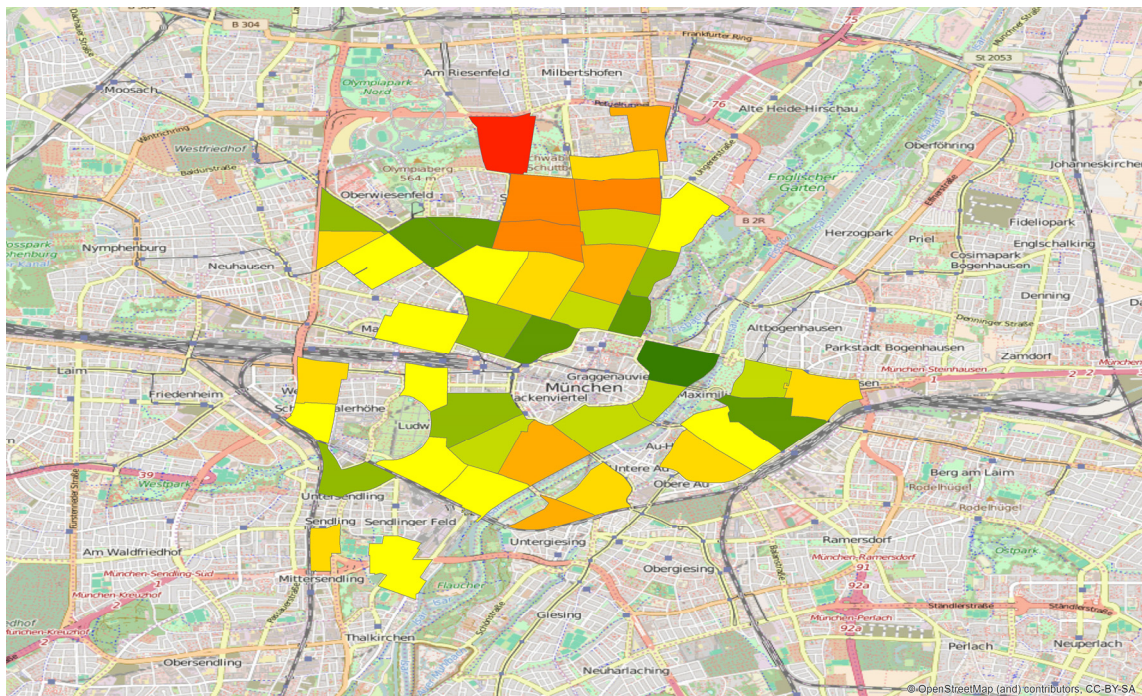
B 304
75
Frankfurter Ring
St 2053
Am Riesenfeld
Milbertshofen
Moosach
Olympiapark Nord
76
Alte Heide-Hirschau
Westfriedhof
Olympiaberg 564 m
Schwabing
Oberföhring
Johanneskirchen
Englischer Garten
Oberwiesenfeld
B 2R
Fideliopark
Nymphenburg
Herzogpark
Priel
Cosimapark
Englschalking
Neuhausen
Bogenhausen
Denning
Altbogenhausen
Zamdorf
Parkstadt Bogenhausen
Laim
Graggenau
München
Friedenheim
Maximilian
München-Steinhausen
Ludw
Au
Westpark
Untere Au
Obere Au
Berg am Laim
Untersendling
Sendling
Sendlinger Feld
Ramersdorf
Untergiesing
Am Waldfriedhof
München-Ramersdorf
München-Sendling-Süd
Obergiesing
Mittersendling
Flaucher
Giesing
Ständlerstraße
München-Perlach
Thalkirchen
Obersendling
Perlach
Neuperlach
Neuharlaching
© OpenStreetMap (and) contributors, CC-BY-SA